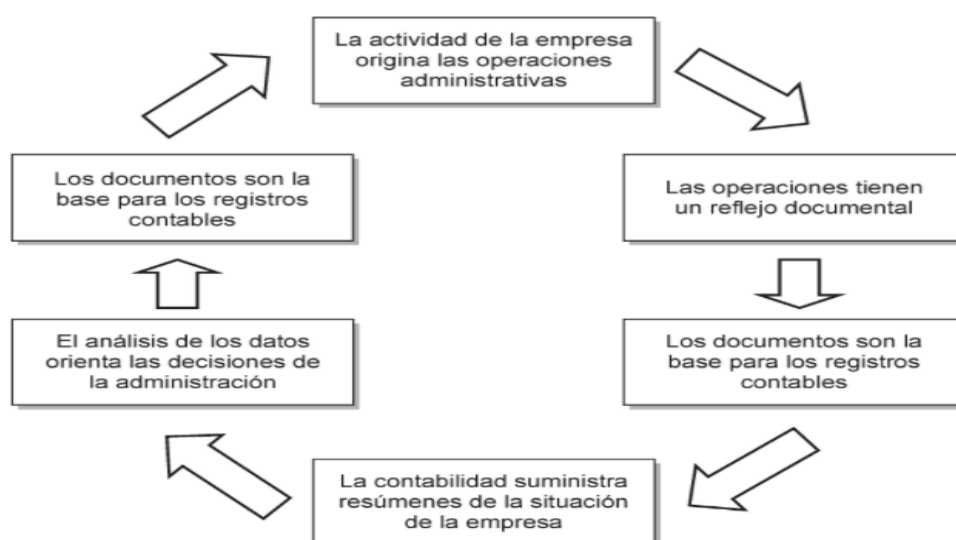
La actividad de la empresa origina las operaciones administrativas

Las operaciones tienen un reflejo documental

Los documentos son la base para los registros contables

La contabilidad suministra resúmenes de la situación de la empresa

El análisis de los datos orienta las decisiones de la administración

Los documentos son la base para los registros contables